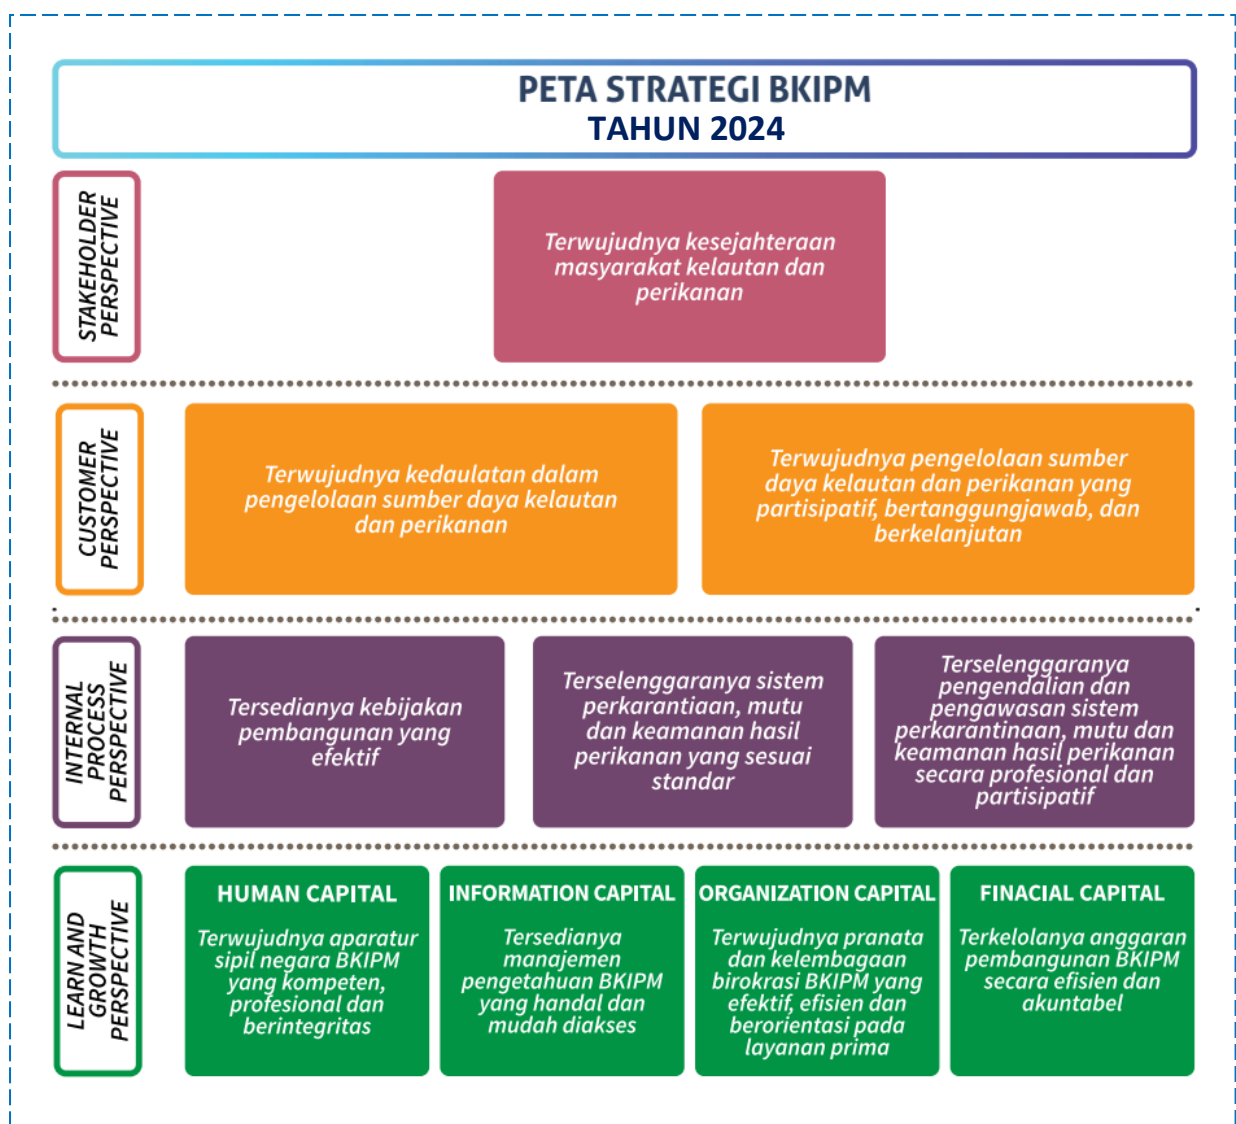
PETA STRATEGI BKIPM
TAHUN 2024

STAKEHOLDER PERSPECTIVE

Terwujudnya kesejahteraan masyarakat kelautan dan perikanan

CUSTOMER PERSPECTIVE

Terwujudnya kedaulatan dalam pengelolaan sumber daya kelautan dan perikanan

Terwujudnya pengelolaan sumber daya kelautan dan perikanan yang partisipatif, bertanggungjawab, dan berkelanjutan

INTERNAL PROCESS PERSPECTIVE

Tersedianya kebijakan pembangunan yang efektif

Terselenggaranya sistem perkarantiaan, mutu dan keamanan hasil perikanan yang sesuai standar

Terselenggaranya pengendalian dan pengawasan sistem perkarantinaan, mutu dan keamanan hasil perikanan secara profesional dan partisipatif

LEARN AND GROWTH PERSPECTIVE

HUMAN CAPITAL
Terwujudnya aparatur sipil negara BKIPM yang kompeten, profesional dan berintegritas

INFORMATION CAPITAL
Tersedianya manajemen pengetahuan BKIPM yang handal dan mudah diakses

ORGANIZATION CAPITAL
Terwujudnya pranata dan kelembagaan birokrasi BKIPM yang efektif, efisien dan berorientasi pada layanan prima

FINACIAL CAPITAL
Terkelolanya anggaran pembangunan BKIPM secara efisien dan akuntabel